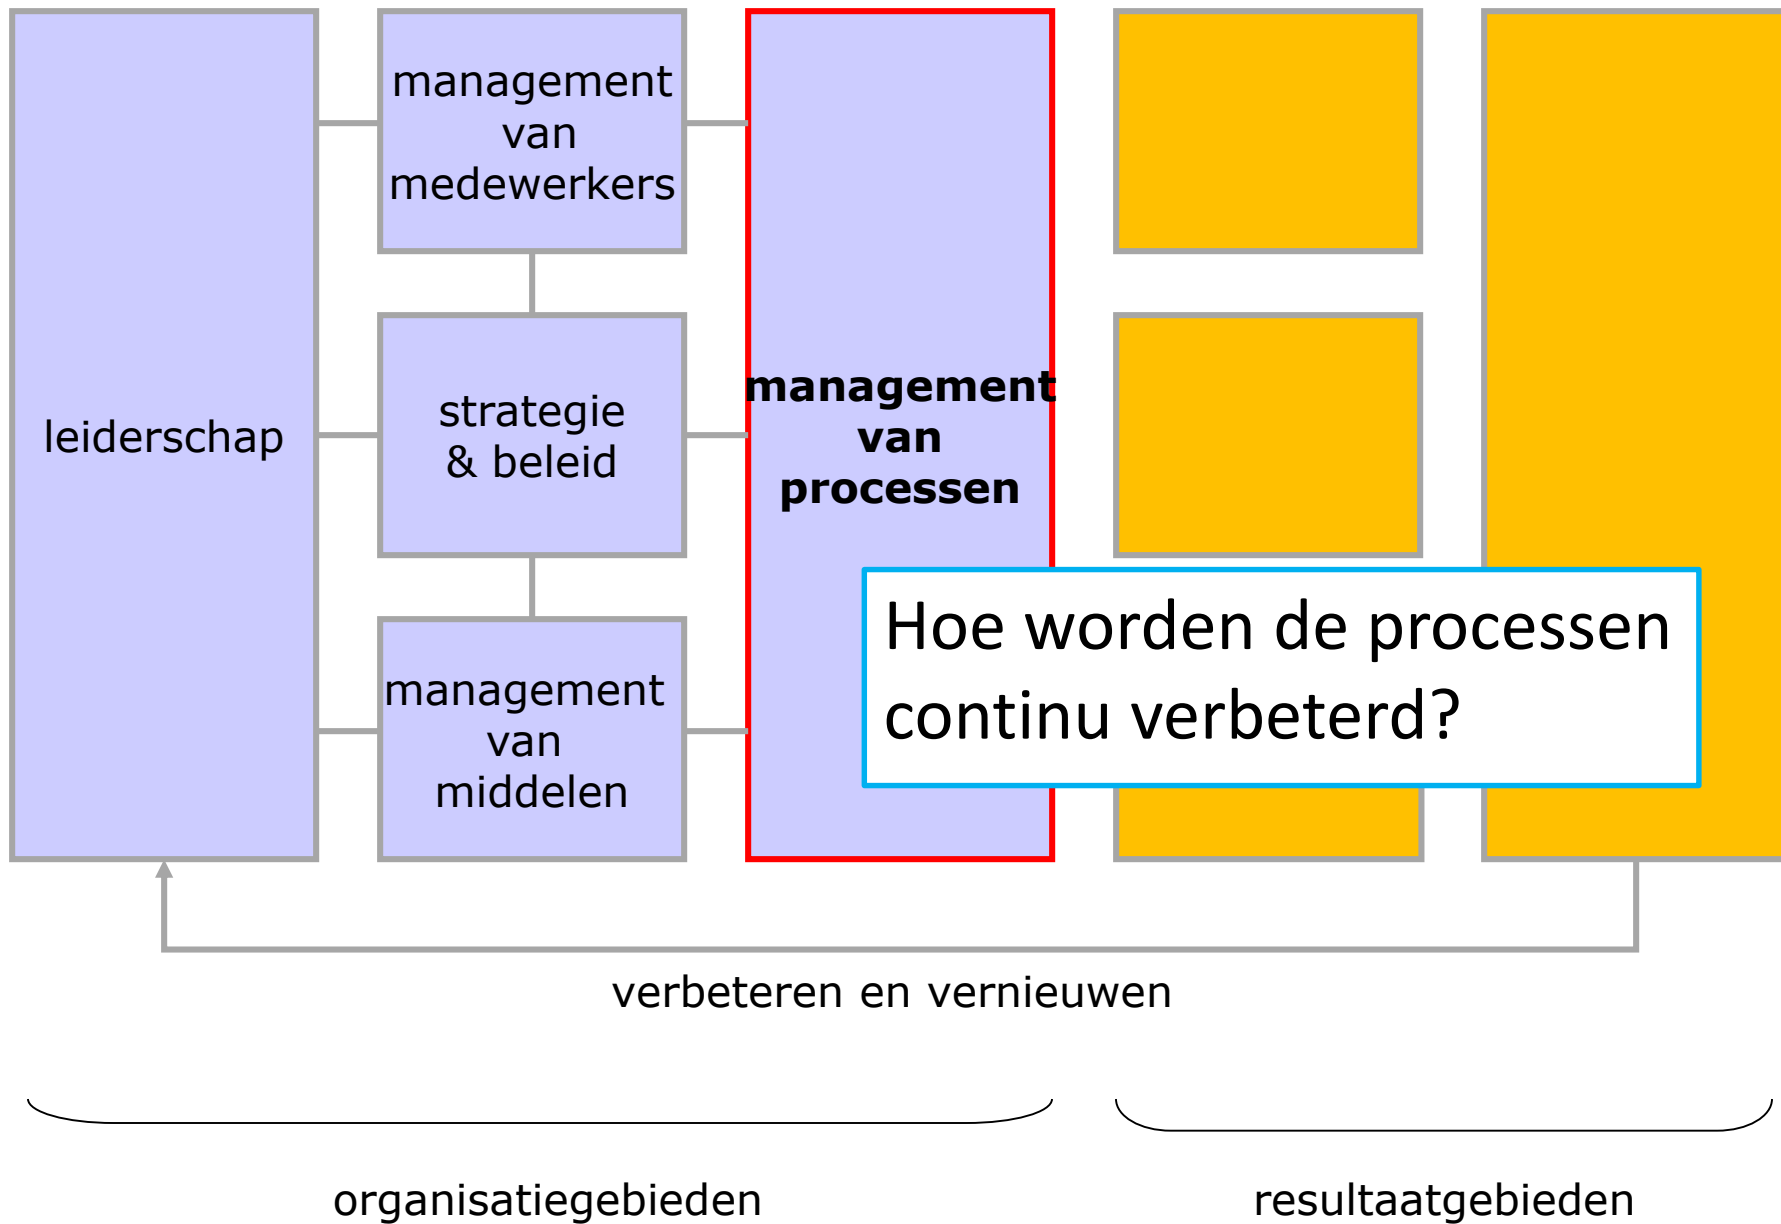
leiderschap

management van medewerkers

strategie & beleid

management van middelen

management van processen

Hoe worden de processen continu verbeterd?

verbeteren en vernieuwen

organisatiegebieden

resultaatgebieden